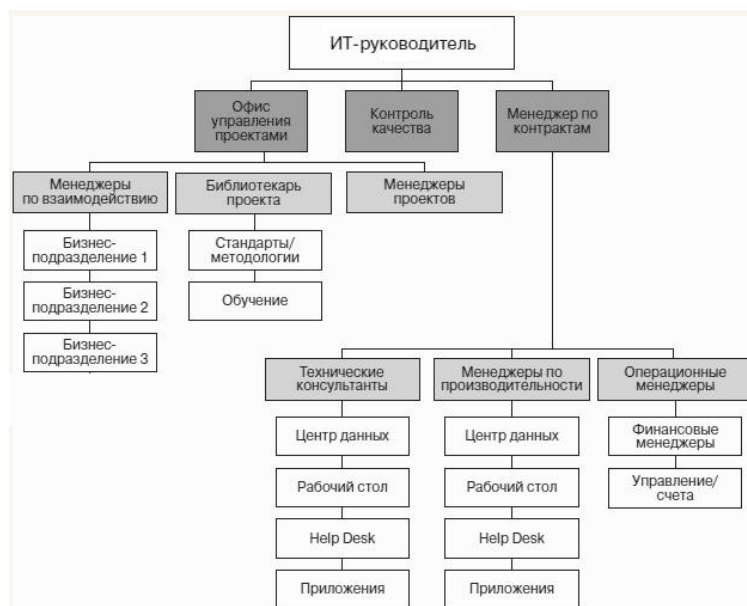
ИТ-руководитель

Офис управления проектами

Контроль качества

Менеджер по контрактам

Менеджеры по взаимодействию

Бизнес-подразделение 1

Бизнес-подразделение 2

Бизнес-подразделение 3

Библиотекарь проекта

Стандарты/ методологии

Обучение

Менеджеры проектов

Технические консультанты

Центр данных

Рабочий стол

Help Desk

Приложения

Менеджеры по производительности

Центр данных

Рабочий стол

Help Desk

Приложения

Операционные менеджеры

Финансовые менеджеры

Управление/ счета